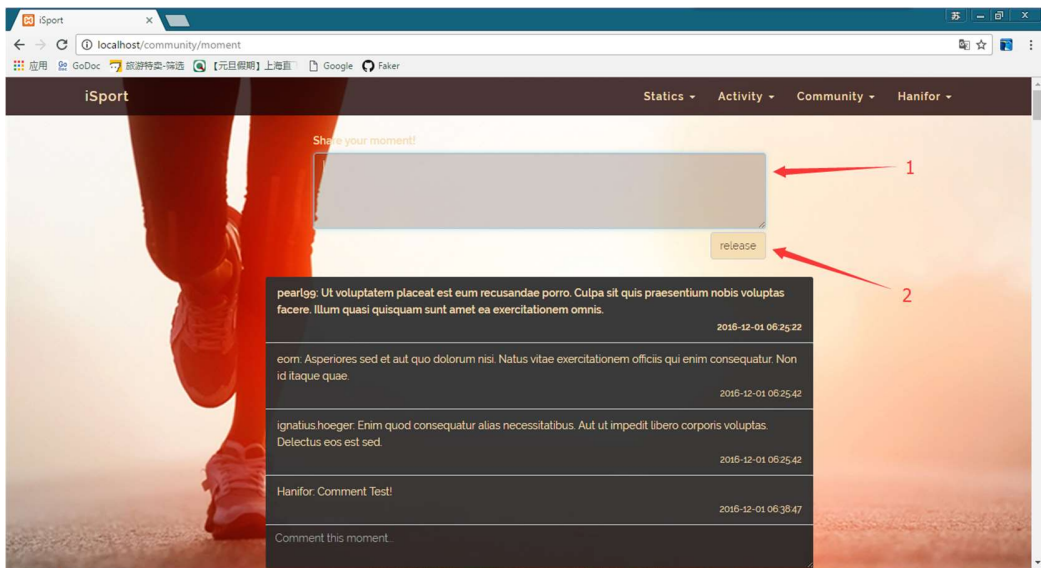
iSport
×
苏
localhost/community/moment
应用 GoDoc 旅游特卖-筛选 【元旦假期】上海直 Google Faker
iSport
Statics ▾ Activity ▾ Community ▾ Hanifor ▾
Share your moment!
1
release
2
pearl99: Ut voluptatem placeat est eum recusandae porro. Culpa sit quis praesentium nobis voluptas facere. Illum quasi quisquam sunt amet ea exercitationem omnis.
2016-12-01 06:25:22
eorn: Asperiores sed et aut quo dolorum nisi. Natus vitae exercitationem officiis qui enim consequatur. Non id itaque quae.
2016-12-01 06:25:42
ignatius.hoeger: Enim quod consequatur alias necessitatibus. Aut ut impedit libero corporis voluptas. Delectus eos est sed.
2016-12-01 06:25:42
Hanifor: Comment Test!
2016-12-01 06:38:47
Comment this moment...